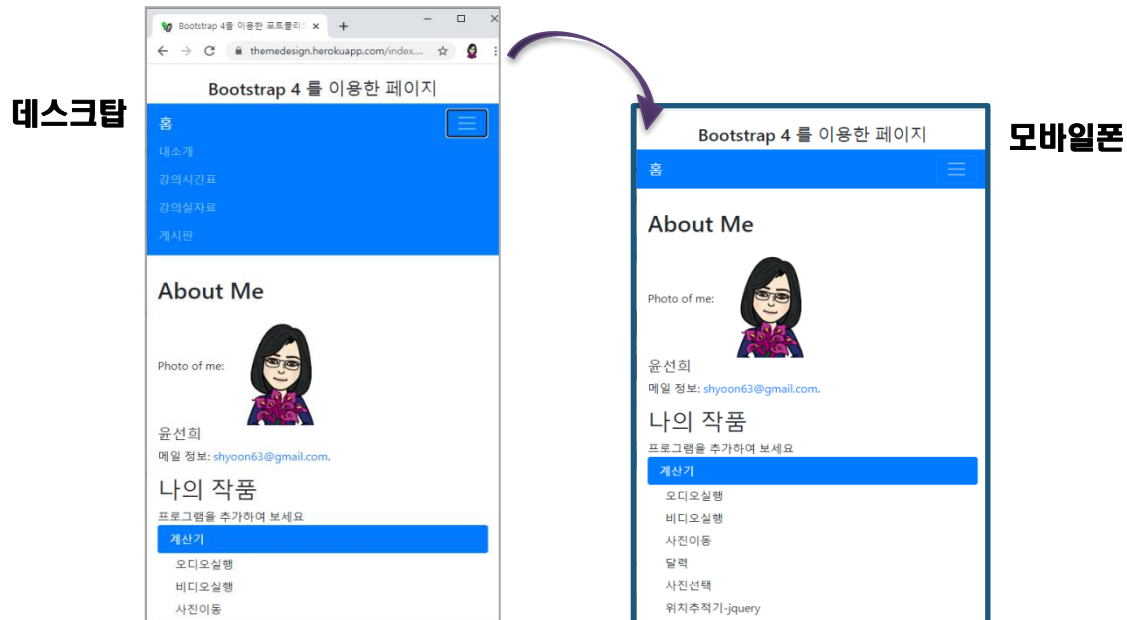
데스크탑

Bootstrap 4를 이용한 포트폴리오 ×
+
themedesign.herokuapp.com/index....

Bootstrap 4 를 이용한 페이지

홈
내소개
강의시간표
강의실자료
게시판

About Me

Photo of me:

윤선희
메일 정보: shyoon63@gmail.com.

나의 작품
프로그램을 추가하여 보세요
계산기
오디오실행
비디오실행
사진이동

모바일폰

Bootstrap 4 를 이용한 페이지

홈

About Me

Photo of me:

윤선희
메일 정보: shyoon63@gmail.com.

나의 작품
프로그램을 추가하여 보세요
계산기
오디오실행
비디오실행
사진이동
달력
사진선택
위치추적기-jquery